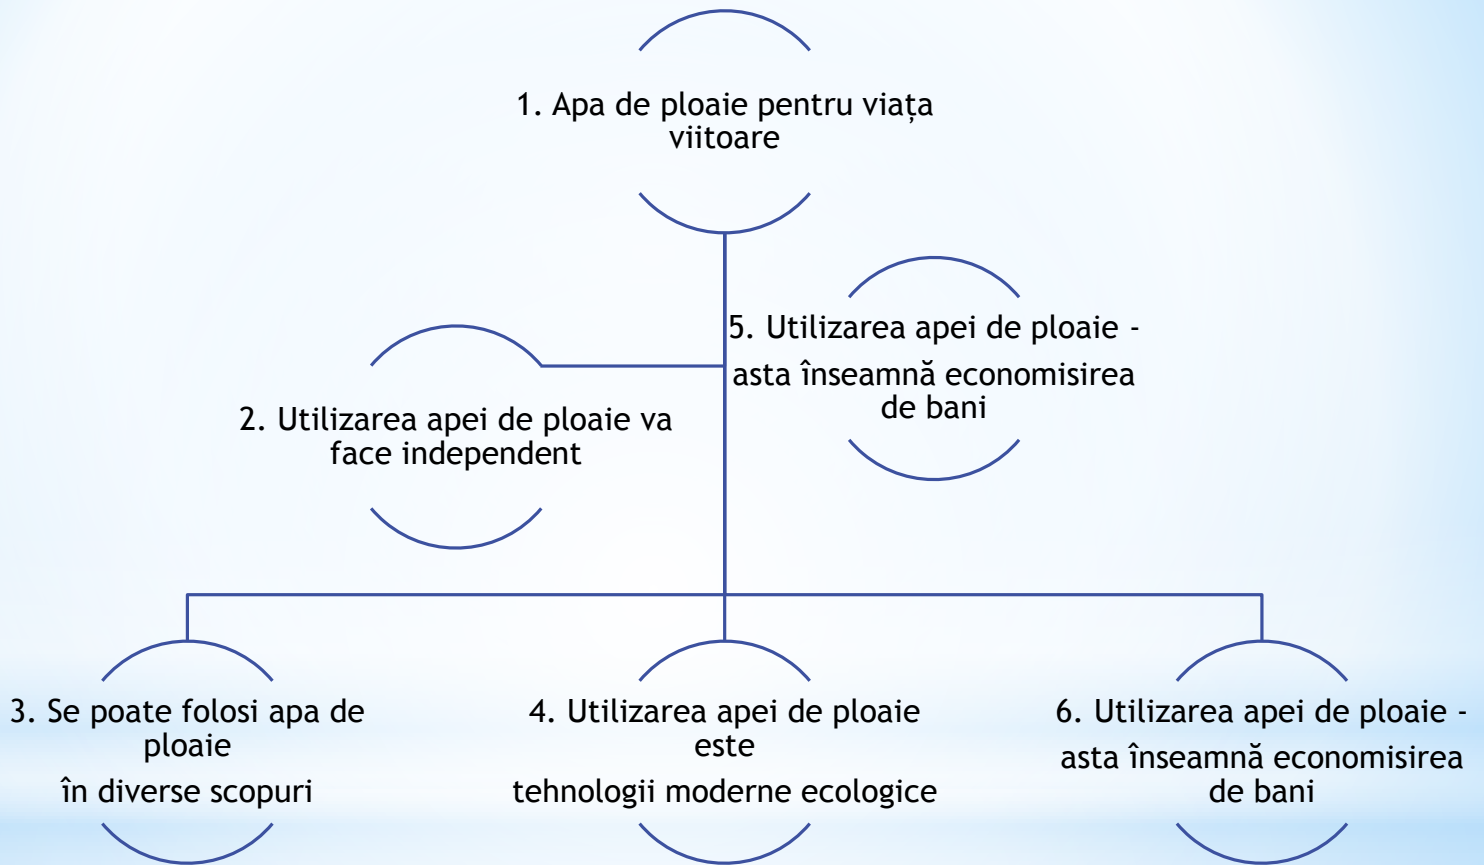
1. Apa de ploaie pentru viața viitoare

2. Utilizarea apei de ploaie va face independent

5. Utilizarea apei de ploaie - asta înseamnă economisirea de bani

3. Se poate folosi apa de ploaie
în diverse scopuri

4. Utilizarea apei de ploaie este
tehnologii moderne ecologice

6. Utilizarea apei de ploaie - asta înseamnă economisirea de bani